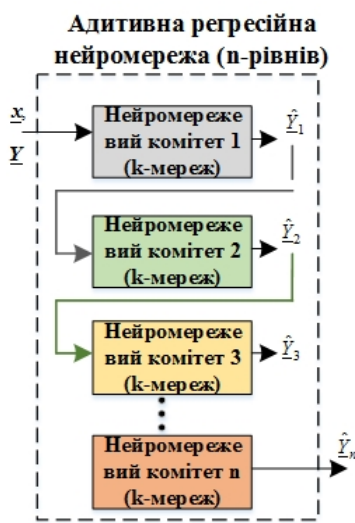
Адитивна регресійна нейромережа (n-рівнів)

$\underline{x}$, $\underline{Y}$

Нейромережевий комітет 1 (k-мереж)

$\hat{\underline{Y}}_1$

Нейромережевий комітет 2 (k-мереж)

$\hat{\underline{Y}}_2$

Нейромережевий комітет 3 (k-мереж)

$\hat{\underline{Y}}_3$

Нейромережевий комітет n (k-мереж)

$\hat{\underline{Y}}_n$